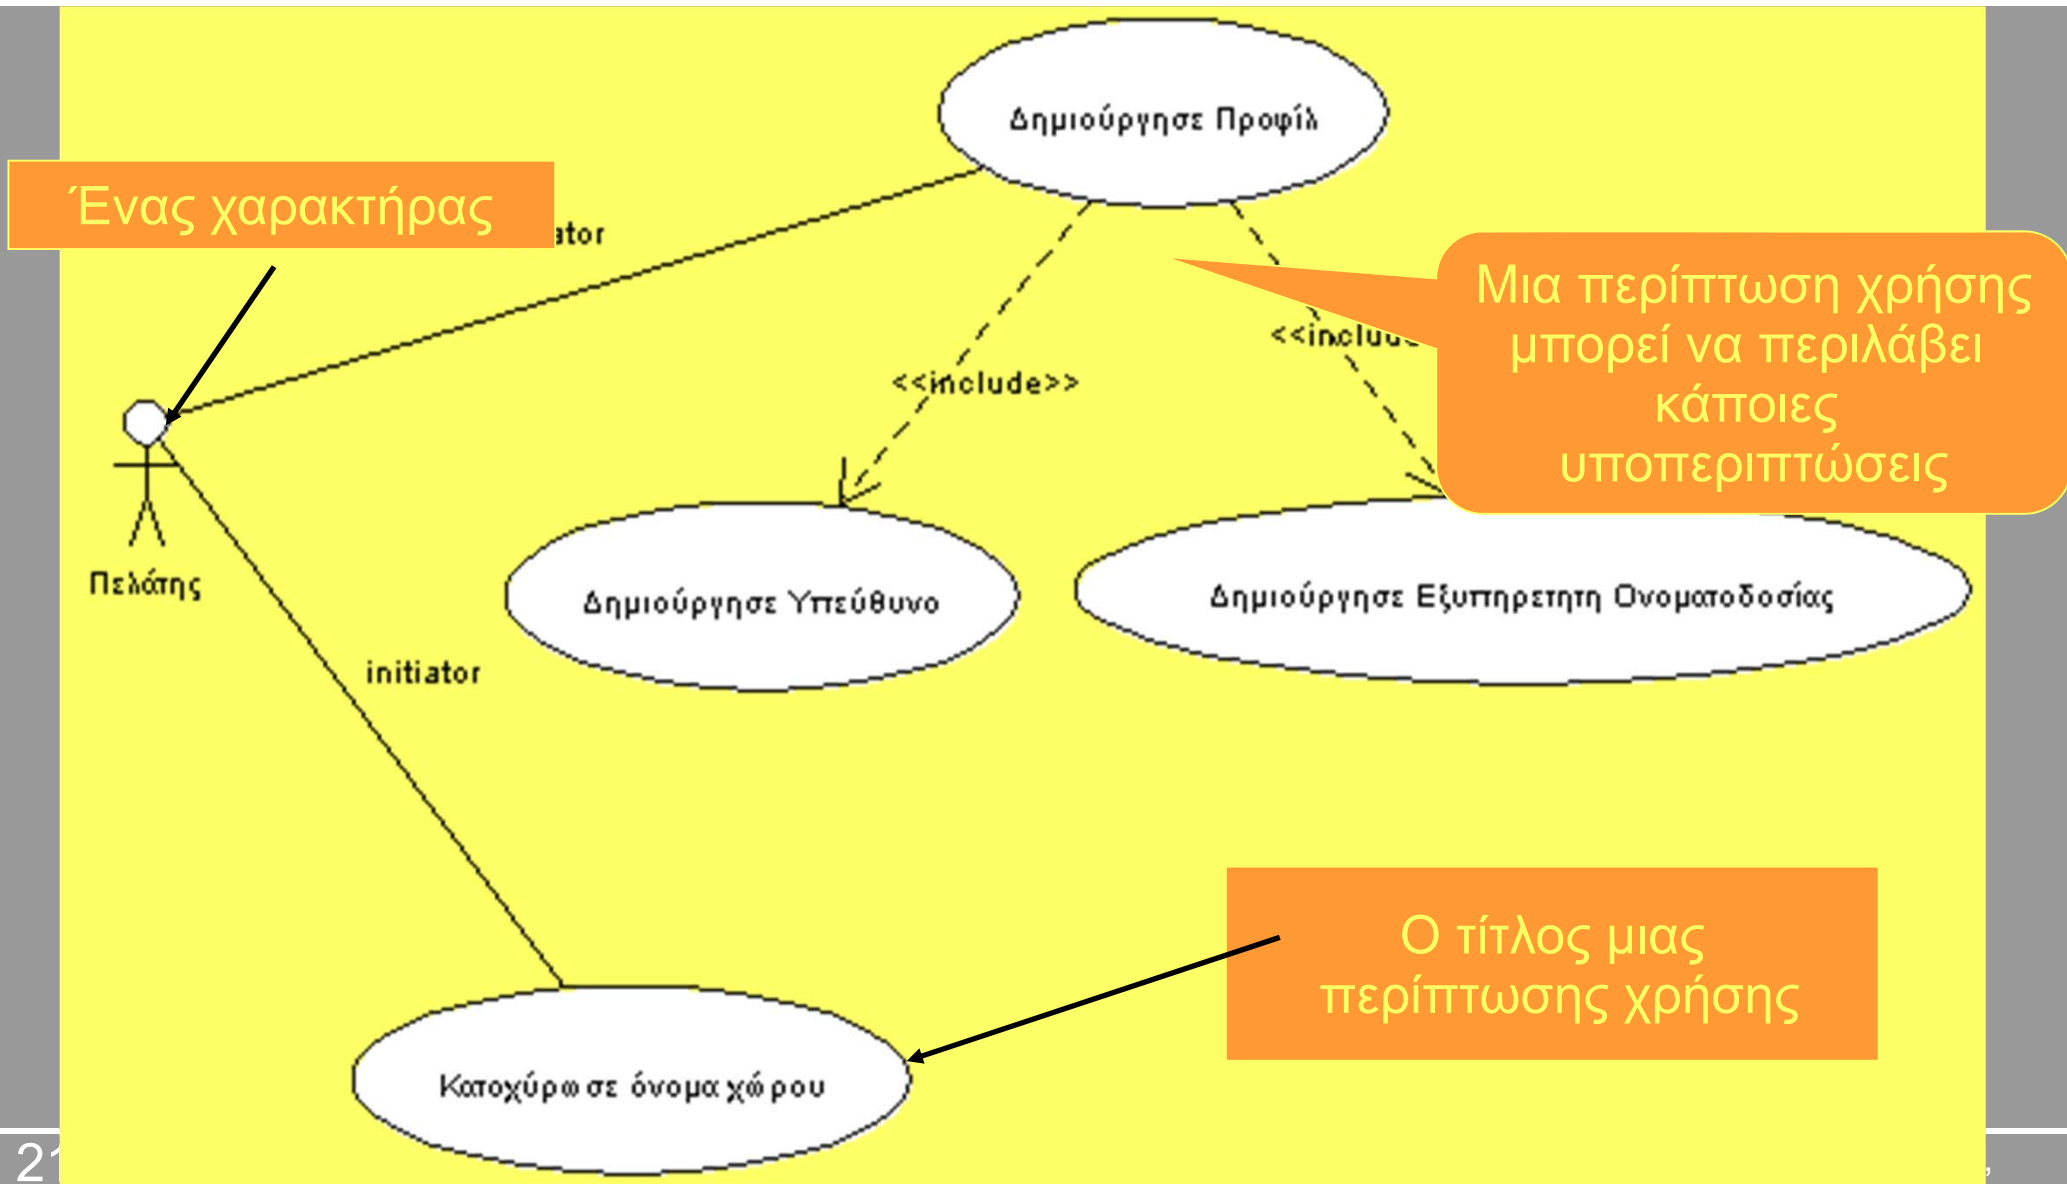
Δημιούργησε Προφίλ

Ένας χαρακτήρας

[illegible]ator

Μια περίπτωση χρήσης μπορεί να περιλάβει κάποιες υποπεριπτώσεις

<<include>>

<<inclu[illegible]

Πελάτης

Δημιούργησε Υπεύθυνο

Δημιούργησε Εξυπηρετητη Ονοματοδοσίας

initiator

Ο τίτλος μιας περίπτωσης χρήσης

Κατοχύρωσε όνομα χώρου

21